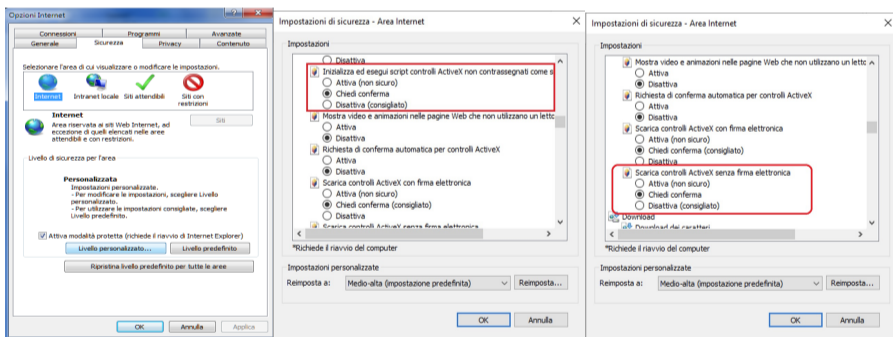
Opzioni Internet

Connessioni | Programmi | Avanzate
Generale | Sicurezza | Privacy | Contenuto

Selezionare l'area di cui visualizzare o modificare le impostazioni.

Internet | Intranet locale | Siti attendibili | Siti con restrizioni

Internet
Area riservata ai siti Web Internet, ad eccezione di quelli elencati nelle aree attendibili e con restrizioni.

Siti

Livello di sicurezza per l'area

Personalizzata
Impostazioni personalizzate.
- Per modificare le impostazioni, scegliere Livello personalizzato.
- Per utilizzare le impostazioni consigliate, scegliere Livello predefinito.

Attiva modalità protetta (richiede il riavvio di Internet Explorer)

Livello personalizzato... | Livello predefinito

Ripristina livello predefinito per tutte le aree

OK | Annulla | Applica

Impostazioni di sicurezza - Area Internet

Impostazioni

Disattiva
Inizializza ed esegui script controlli ActiveX non contrassegnati come s
Attiva (non sicuro)
Chiedi conferma
Disattiva (consigliato)
Mostra video e animazioni nelle pagine Web che non utilizzano un letto
Attiva
Disattiva
Richiesta di conferma automatica per controlli ActiveX
Attiva
Disattiva
Scarica controlli ActiveX con firma elettronica
Attiva (non sicuro)
Chiedi conferma (consigliato)
Disattiva
Scarica controlli ActiveX senza firma elettronica

*Richiede il riavvio del computer

Impostazioni personalizzate
Reimposta a: Medio-alta (impostazione predefinita) | Reimposta...

OK | Annulla

Impostazioni di sicurezza - Area Internet

Impostazioni

Mostra video e animazioni nelle pagine Web che non utilizzano un letto
Attiva
Disattiva
Richiesta di conferma automatica per controlli ActiveX
Attiva
Disattiva
Scarica controlli ActiveX con firma elettronica
Attiva (non sicuro)
Chiedi conferma (consigliato)
Disattiva
Scarica controlli ActiveX senza firma elettronica
Attiva (non sicuro)
Chiedi conferma
Disattiva (consigliato)
Download
Download dei caratteri

*Richiede il riavvio del computer

Impostazioni personalizzate
Reimposta a: Medio-alta (impostazione predefinita) | Reimposta...

OK | Annulla